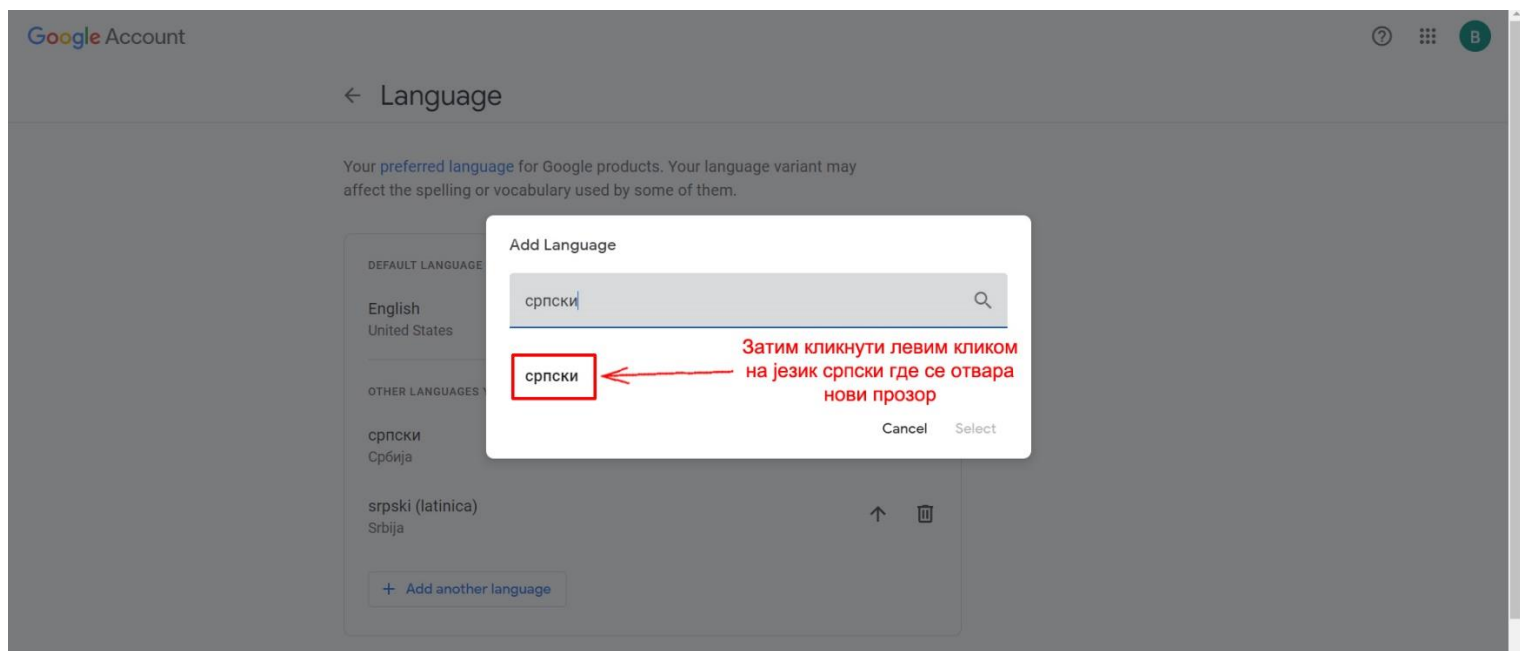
Google Account

B

← Language

Your preferred language for Google products. Your language variant may affect the spelling or vocabulary used by some of them.

DEFAULT LANGUAGE

English
United States

OTHER LANGUAGES

српски
Србија

srpski (latinica)
Srbija

+ Add another language

Add Language

српски

српски

Затим кликнути левим кликом на језик српски где се отвара нови прозор

Cancel Select